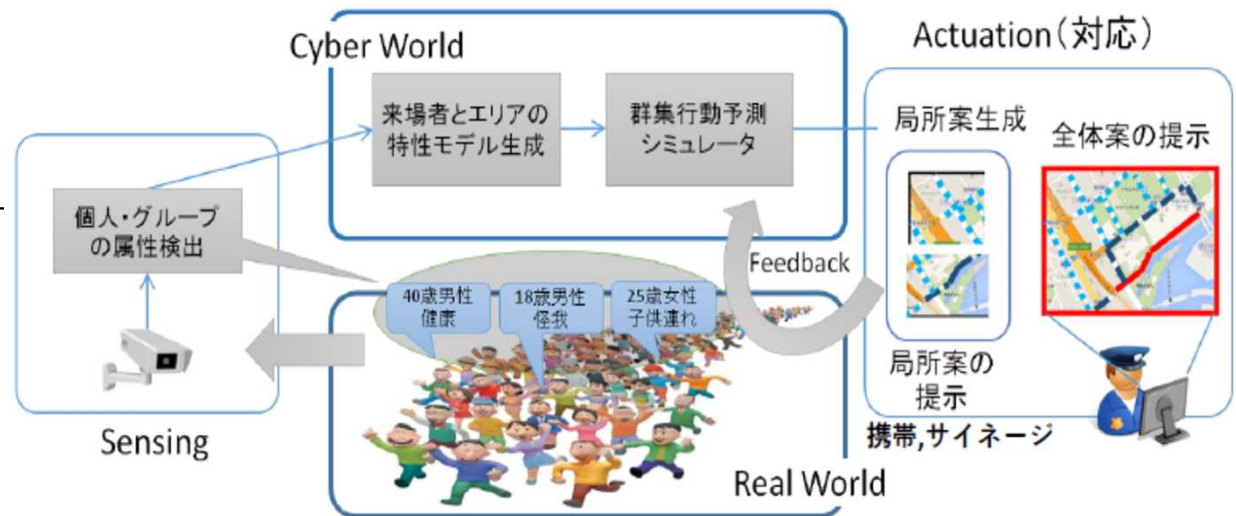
Cyber World

来場者とエリアの特性モデル生成

群集行動予測シミュレータ

Actuation（対応）

局所案生成

全体案の提示

個人・グループの属性検出

Feedback

40歳男性
健康

18歳男性
怪我

25歳女性
子供連れ

局所案の提示

携帯,サイネージ

Sensing

Real World